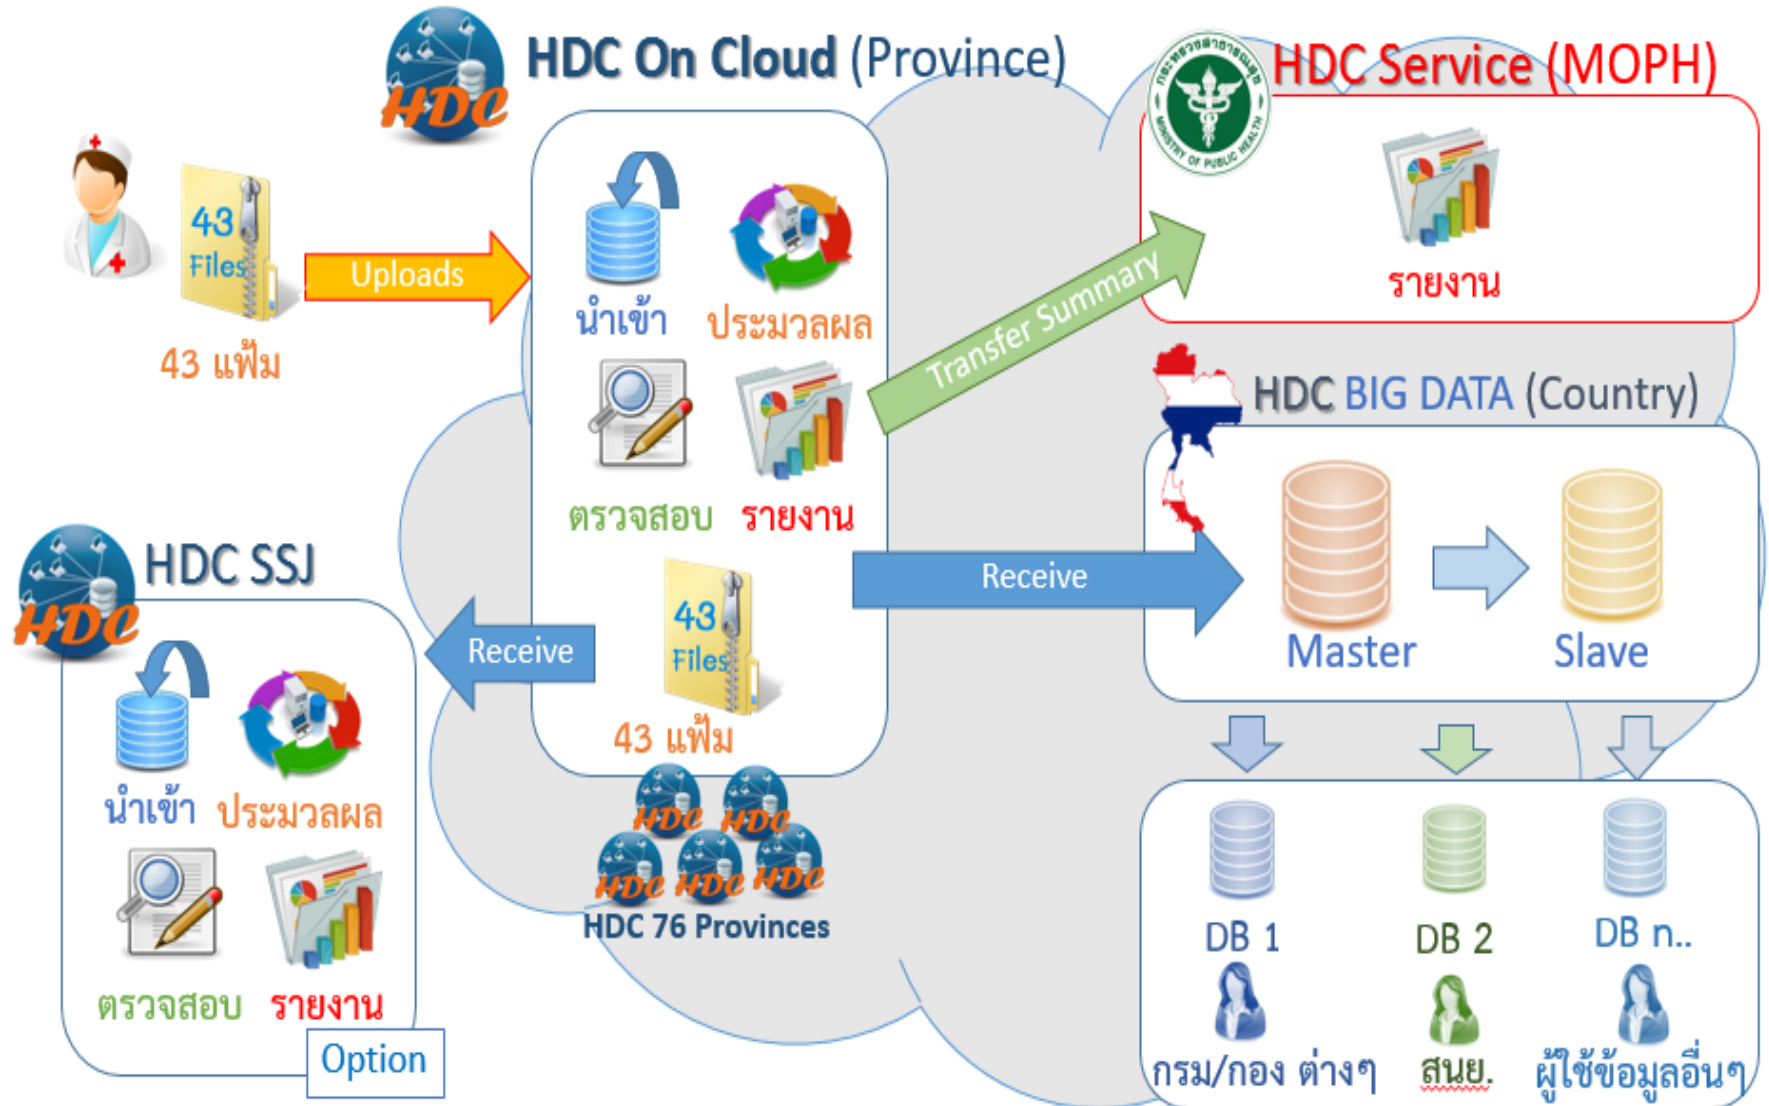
HDC On Cloud (Province)

HDC Service (MOPH)

43 Files

43 แฟ้ม

Uploads

นำเข้า

ประมวลผล

ตรวจสอบ

รายงาน

Transfer Summary

รายงาน

HDC BIG DATA (Country)

Master

Slave

Receive

HDC SSJ

Receive

43 Files

43 แฟ้ม

นำเข้า

ประมวลผล

ตรวจสอบ

รายงาน

Option

HDC 76 Provinces

DB 1

DB 2

DB n..

กรม/กอง ต่างๆ

สนย.

ผู้ใช้ข้อมูลอื่นๆ